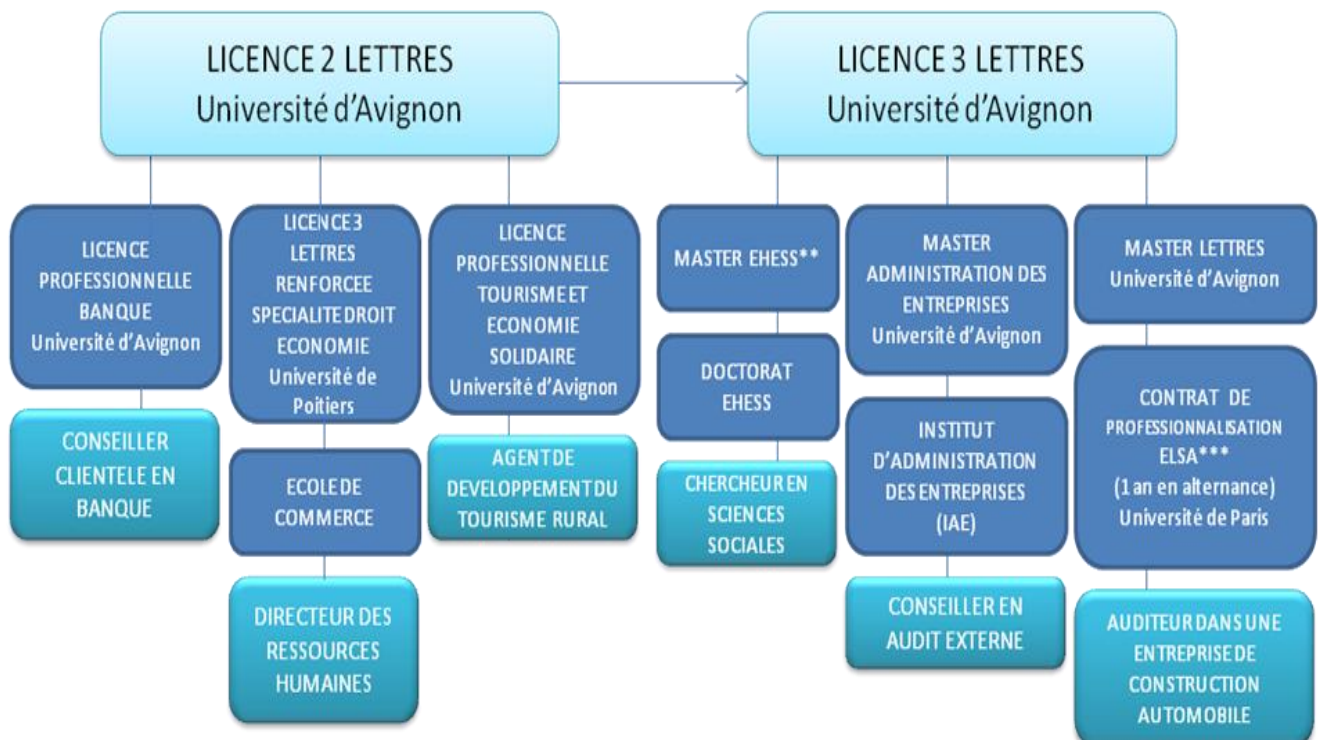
LICENCE 2 LETTRES
Université d'Avignon

LICENCE 3 LETTRES
Université d'Avignon

LICENCE PROFESSIONNELLE BANQUE
Université d'Avignon

CONSEILLER CLIENTELE EN BANQUE

LICENCE 3 LETTRES RENFORCEE SPECIALITE DROIT ECONOMIE
Université de Poitiers

ECOLE DE COMMERCE

DIRECTEUR DES RESSOURCES HUMAINES

LICENCE PROFESSIONNELLE TOURISME ET ECONOMIE SOLIDAIRE
Université d'Avignon

AGENT DE DEVELOPPEMENT DU TOURISME RURAL

MASTER EHESS**

DOCTORAT EHESS

CHERCHEUR EN SCIENCES SOCIALES

MASTER ADMINISTRATION DES ENTREPRISES
Université d'Avignon

INSTITUT D'ADMINISTRATION DES ENTREPRISES (IAE)

CONSEILLER EN AUDIT EXTERNE

MASTER LETTRES
Université d'Avignon

CONTRAT DE PROFESSIONNALISATION ELSA***
(1 an en alternance)
Université de Paris

AUDITEUR DANS UNE ENTREPRISE DE CONSTRUCTION AUTOMOBILE